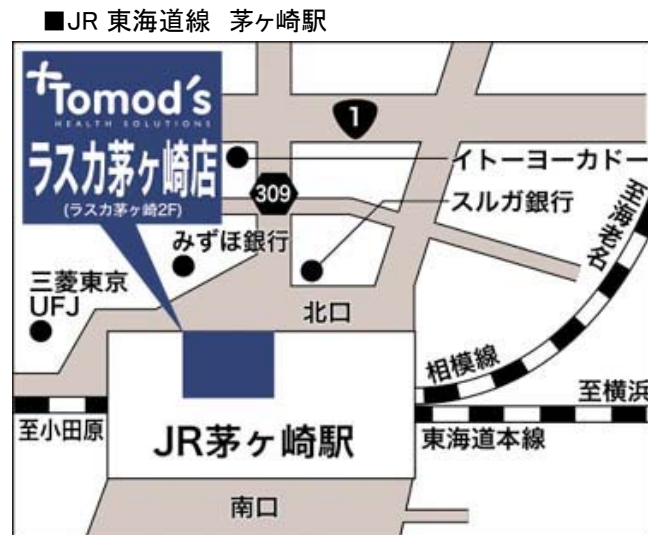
■JR 東海道線　茅ヶ崎駅

Tomod's
HEALTH SOLUTIONS
ラスカ茅ヶ崎店
(ラスカ茅ヶ崎2F)

1
309
イトーヨーカドー
スルガ銀行
至海老名
みずほ銀行
三菱東京UFJ
北口
相模線
至横浜
至小田原
JR茅ヶ崎駅
東海道本線
南口